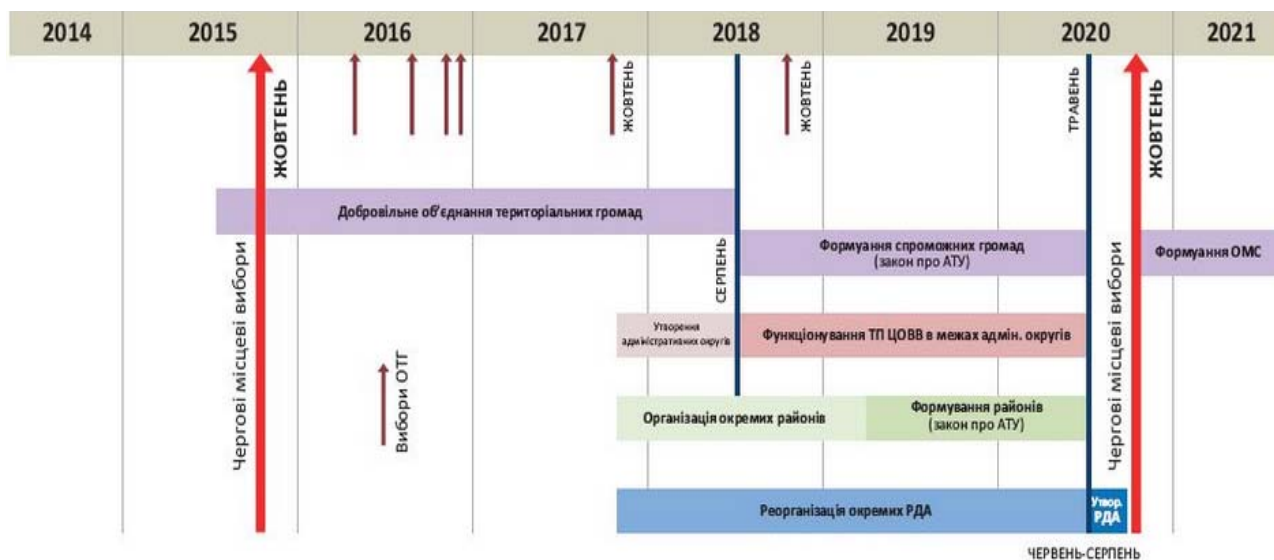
| 2014 | 2015 | 2016 | 2017 | 2018 | 2019 | 2020 | 2021 |
|---|---|---|---|---|---|---|---|

ЖОВТЕНЬ

ЖОВТЕНЬ

ЖОВТЕНЬ

ТРАВЕНЬ

ЖОВТЕНЬ

Добровільне об'єднання територіальних громад

Чергові місцеві вибори

СЕРПЕНЬ

Формування спроможних громад (закон про АТУ)

Чергові місцеві вибори

Формування ОМС

Утворення адміністративних округів

Функціонування ТП ЦОВВ в межах адмін. округів

Вибори ОТГ

Організація окремих районів

Формування районів (закон про АТУ)

Реорганізація окремих РДА

Утвор. РДА

ЧЕРВЕНЬ-СЕРПЕНЬ